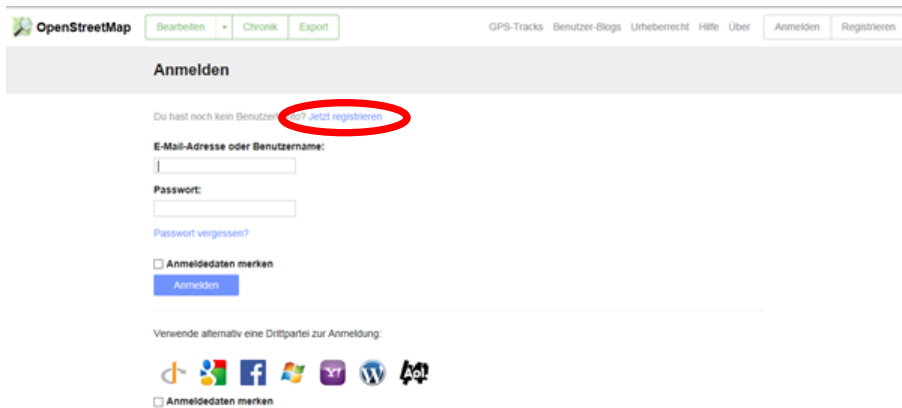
OpenStreetMap

Bearbeiten | Chronik | Export

GPS-Tracks Benutzer-Blogs Urheberrecht Hilfe Über

Anmelden | Registrieren

Anmelden

Du hast noch kein Benutzerkonto? Jetzt registrieren

E-Mail-Adresse oder Benutzername:

Passwort:

Passwort vergessen?

Anmeldedaten merken

Anmelden

Verwende alternativ eine Drittpartei zur Anmeldung:

Aol.

Anmeldedaten merken